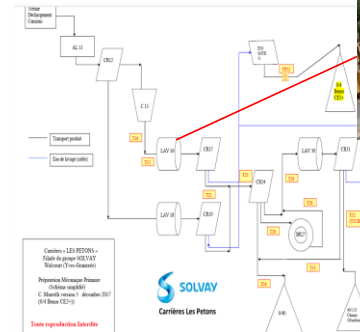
Trémie
Déchargement
Camions

AL 11

CR22

C 11

Transport produit

Eau de lavage (usée)

T14

T13

LAV 16

CR27

T16

T18

LAV 18

CR19

T15

T19

CR24

T20

MU17

T23

T24

LAV 30

CR31

TAS
SIZE
O

T??

0/4
Brut
CE2+

Carrières « LES PETONS »
Filiale du groupe SOLVAY
Walcourt (Yves-Gomezée)

Préparation Mécanique Primaire
(Schéma simplifié)
C. Mareelle version 3 : décembre 2017
(0/4 Brut CE2+)

SOLVAY
Carrières Les Petons

Toute reproduction Interdite

0/40